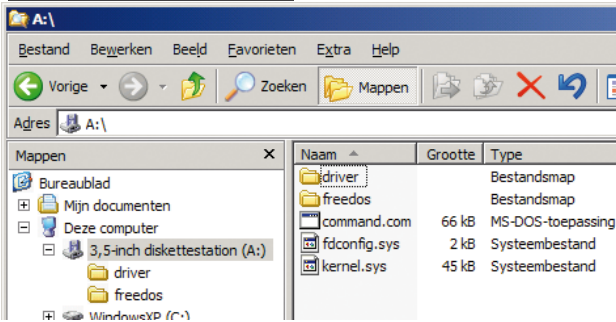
A:\

Bestand Bewerken Beeld Favorieten Extra Help

Vorige Zoeken Mappen

Adres A:\

Mappen ×

Bureaublad
Mijn documenten
Deze computer
3,5-inch diskettestation (A:)
driver
freedos
WindowsXP (C:)

| Naam | Grootte | Type |
|---|---|---|
| driver | | Bestandsmap |
| freedos | | Bestandsmap |
| command.com | 66 kB | MS-DOS-toepassing |
| fdconfig.sys | 2 kB | Systeembestand |
| kernel.sys | 45 kB | Systeembestand |